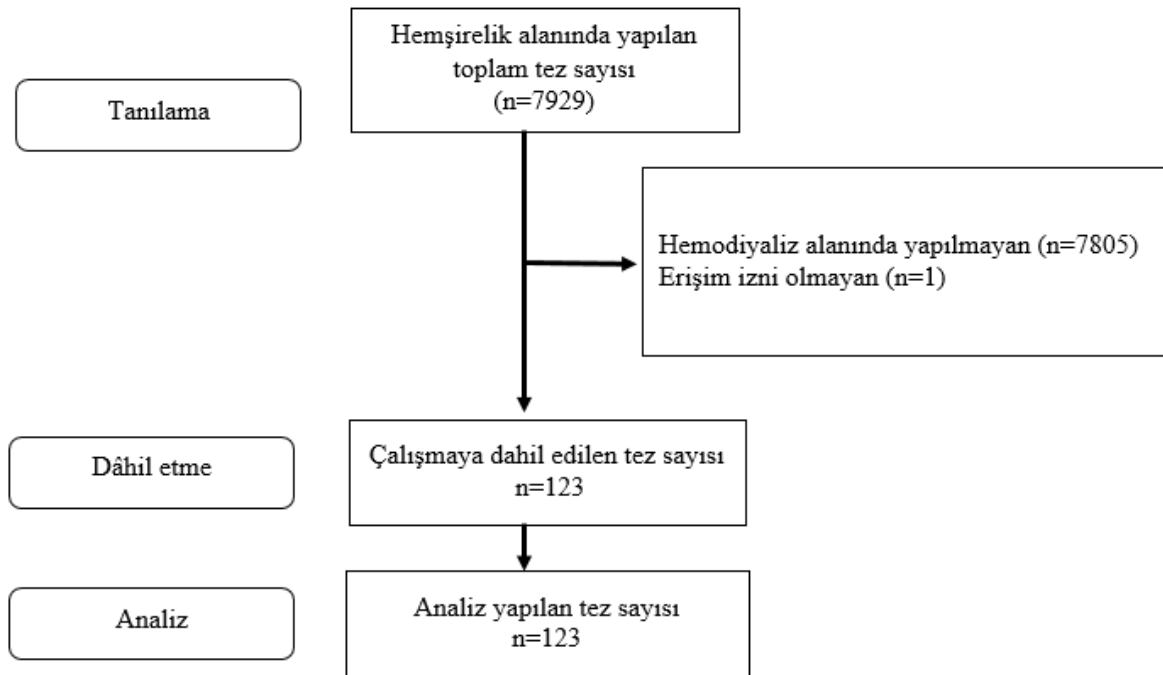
Tanılama

Hemşirelik alanında yapılan toplam tez sayısı (n=7929)

Hemodiyaliz alanında yapılmayan (n=7805)
Erişim izni olmayan (n=1)

Dâhil etme

Çalışmaya dahil edilen tez sayısı n=123

Analiz

Analiz yapılan tez sayısı n=123